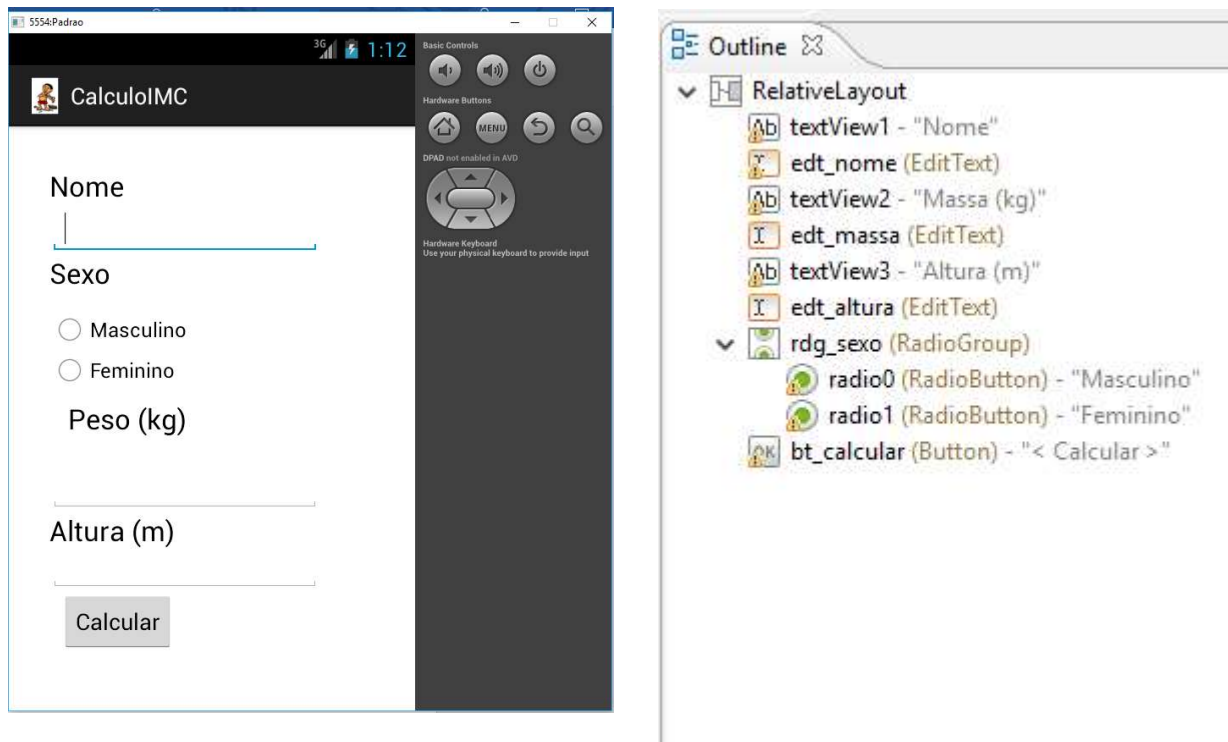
5554:Padrao

3G 1:12

CalculoIMC

Nome

Sexo

Masculino

Feminino

Peso (kg)

Altura (m)

Calcular

Basic Controls

Hardware Buttons

MENU

DPAD not enabled in AVD

Hardware Keyboard
Use your physical keyboard to provide input

Outline

RelativeLayout
textView1 - "Nome"
edt_nome (EditText)
textView2 - "Massa (kg)"
edt_massa (EditText)
textView3 - "Altura (m)"
edt_altura (EditText)
rdg_sexo (RadioGroup)
radio0 (RadioButton) - "Masculino"
radio1 (RadioButton) - "Feminino"
bt_calcular (Button) - "< Calcular >"